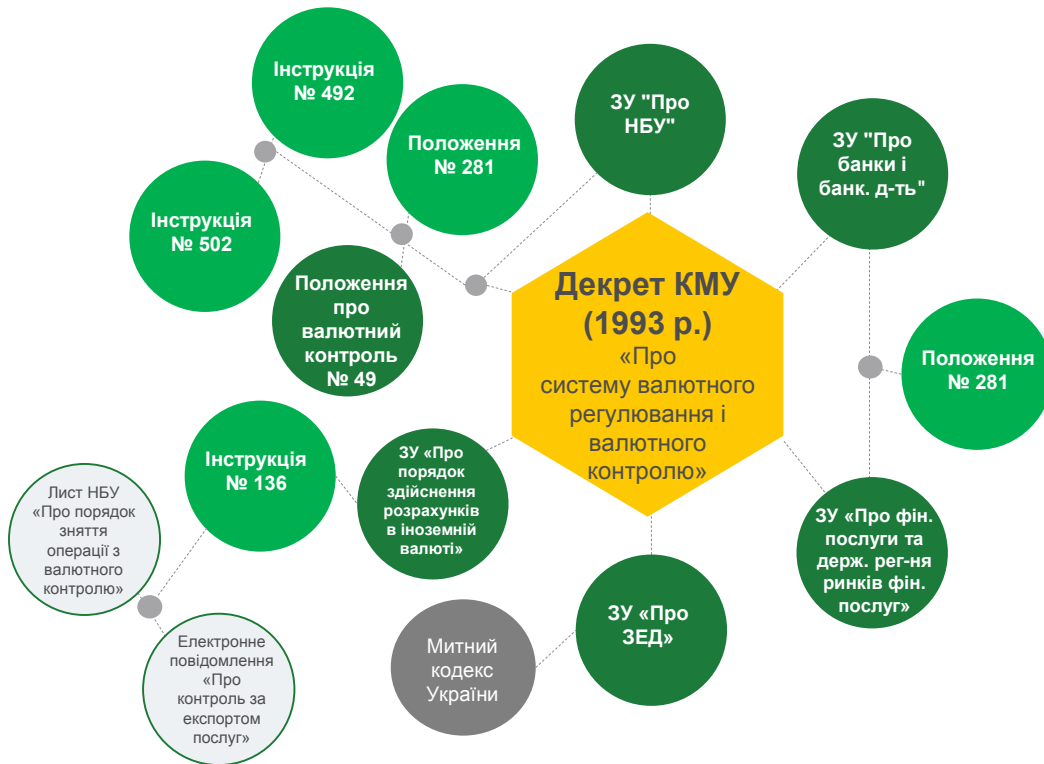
Декрет КМУ (1993 р.)
«Про систему валютного регулювання і валютного контролю»

Інструкція № 492

Положення № 281

ЗУ "Про НБУ"

ЗУ "Про банки і банк. д-ть"

Інструкція № 502

Положення про валютний контроль № 49

Положення № 281

Інструкція № 136

ЗУ «Про порядок здійснення розрахунків в іноземній валюті»

Лист НБУ «Про порядок зняття операції з валютного контролю»

ЗУ «Про фін. послуги та держ. рег-ня ринків фін. послуг»

Електронне повідомлення «Про контроль за експортом послуг»

Митний кодекс України

ЗУ «Про ЗЕД»